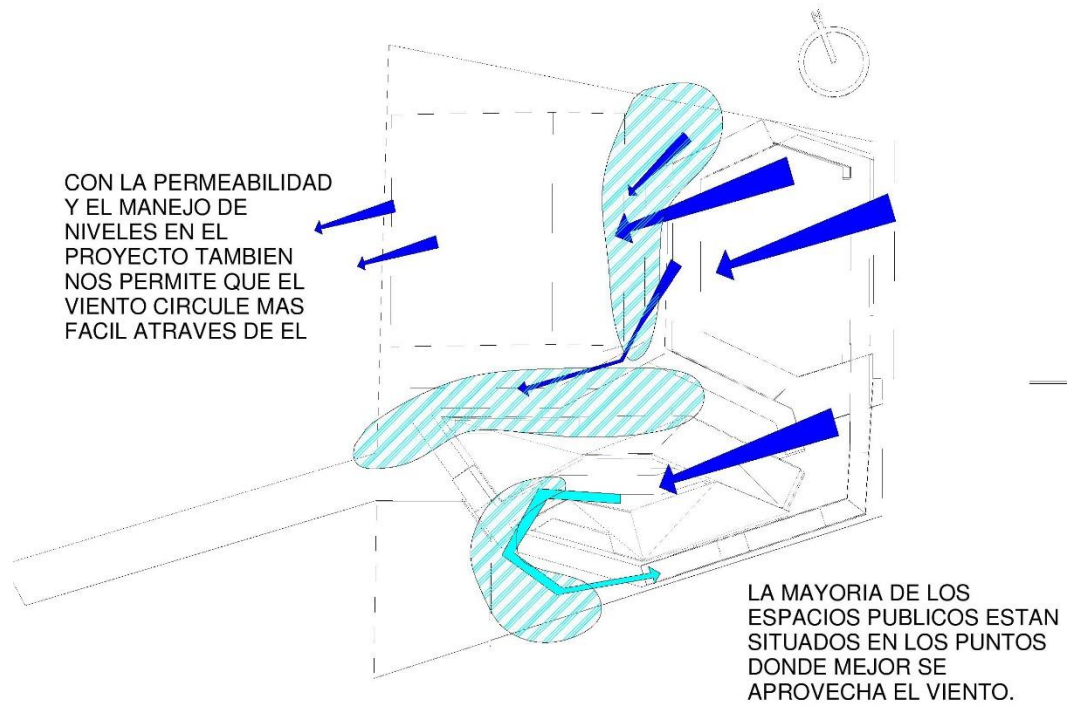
N

CON LA PERMEABILIDAD Y EL MANEJO DE NIVELES EN EL PROYECTO TAMBIEN NOS PERMITE QUE EL VIENTO CIRCULE MAS FACIL ATRAVES DE EL

LA MAYORIA DE LOS ESPACIOS PUBLICOS ESTAN SITUADOS EN LOS PUNTOS DONDE MEJOR SE APROVECHA EL VIENTO.